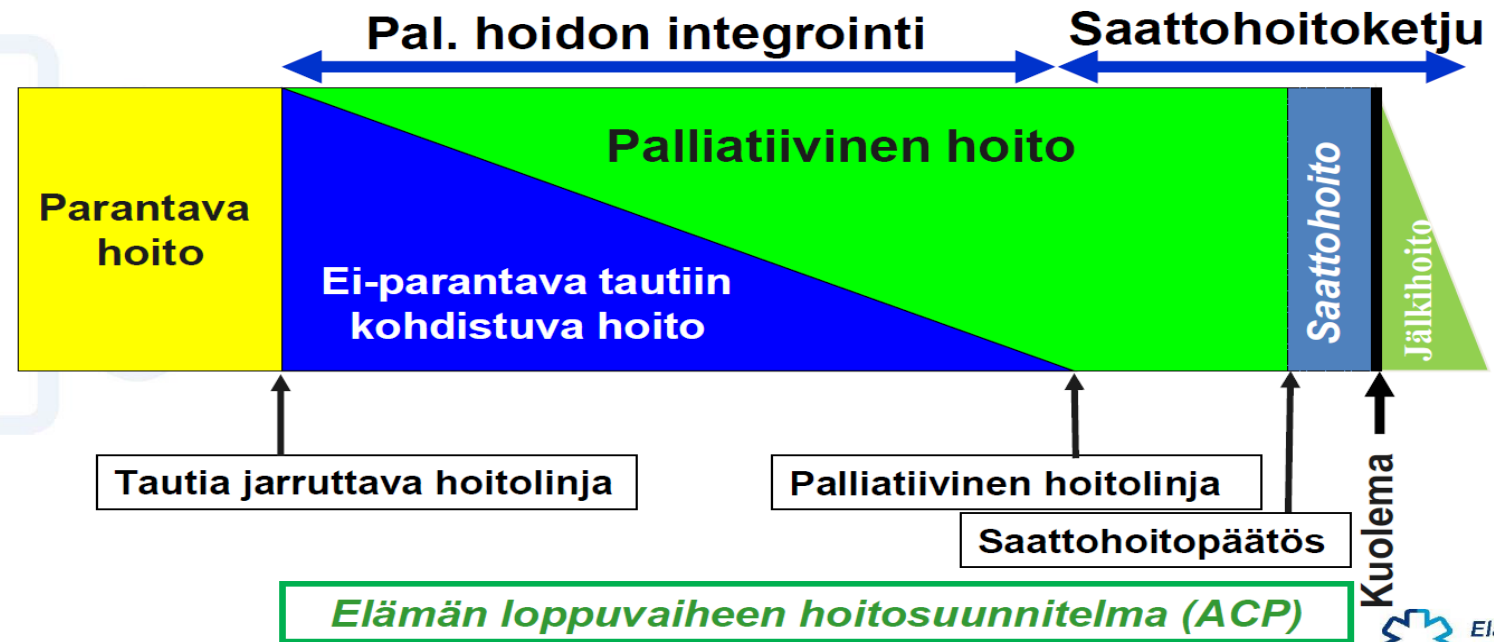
Pal. hoidon integrointi

Saattohoitoketju

Parantava hoito

Palliatiivinen hoito

Ei-parantava tautiin kohdistuva hoito

Saattohoito

Jälkihoito

Tautia jarruttava hoitolinja

Palliatiivinen hoitolinja

Saattohoitopäätös

Kuolema

Elämän loppuvaiheen hoitosuunnitelma (ACP)

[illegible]